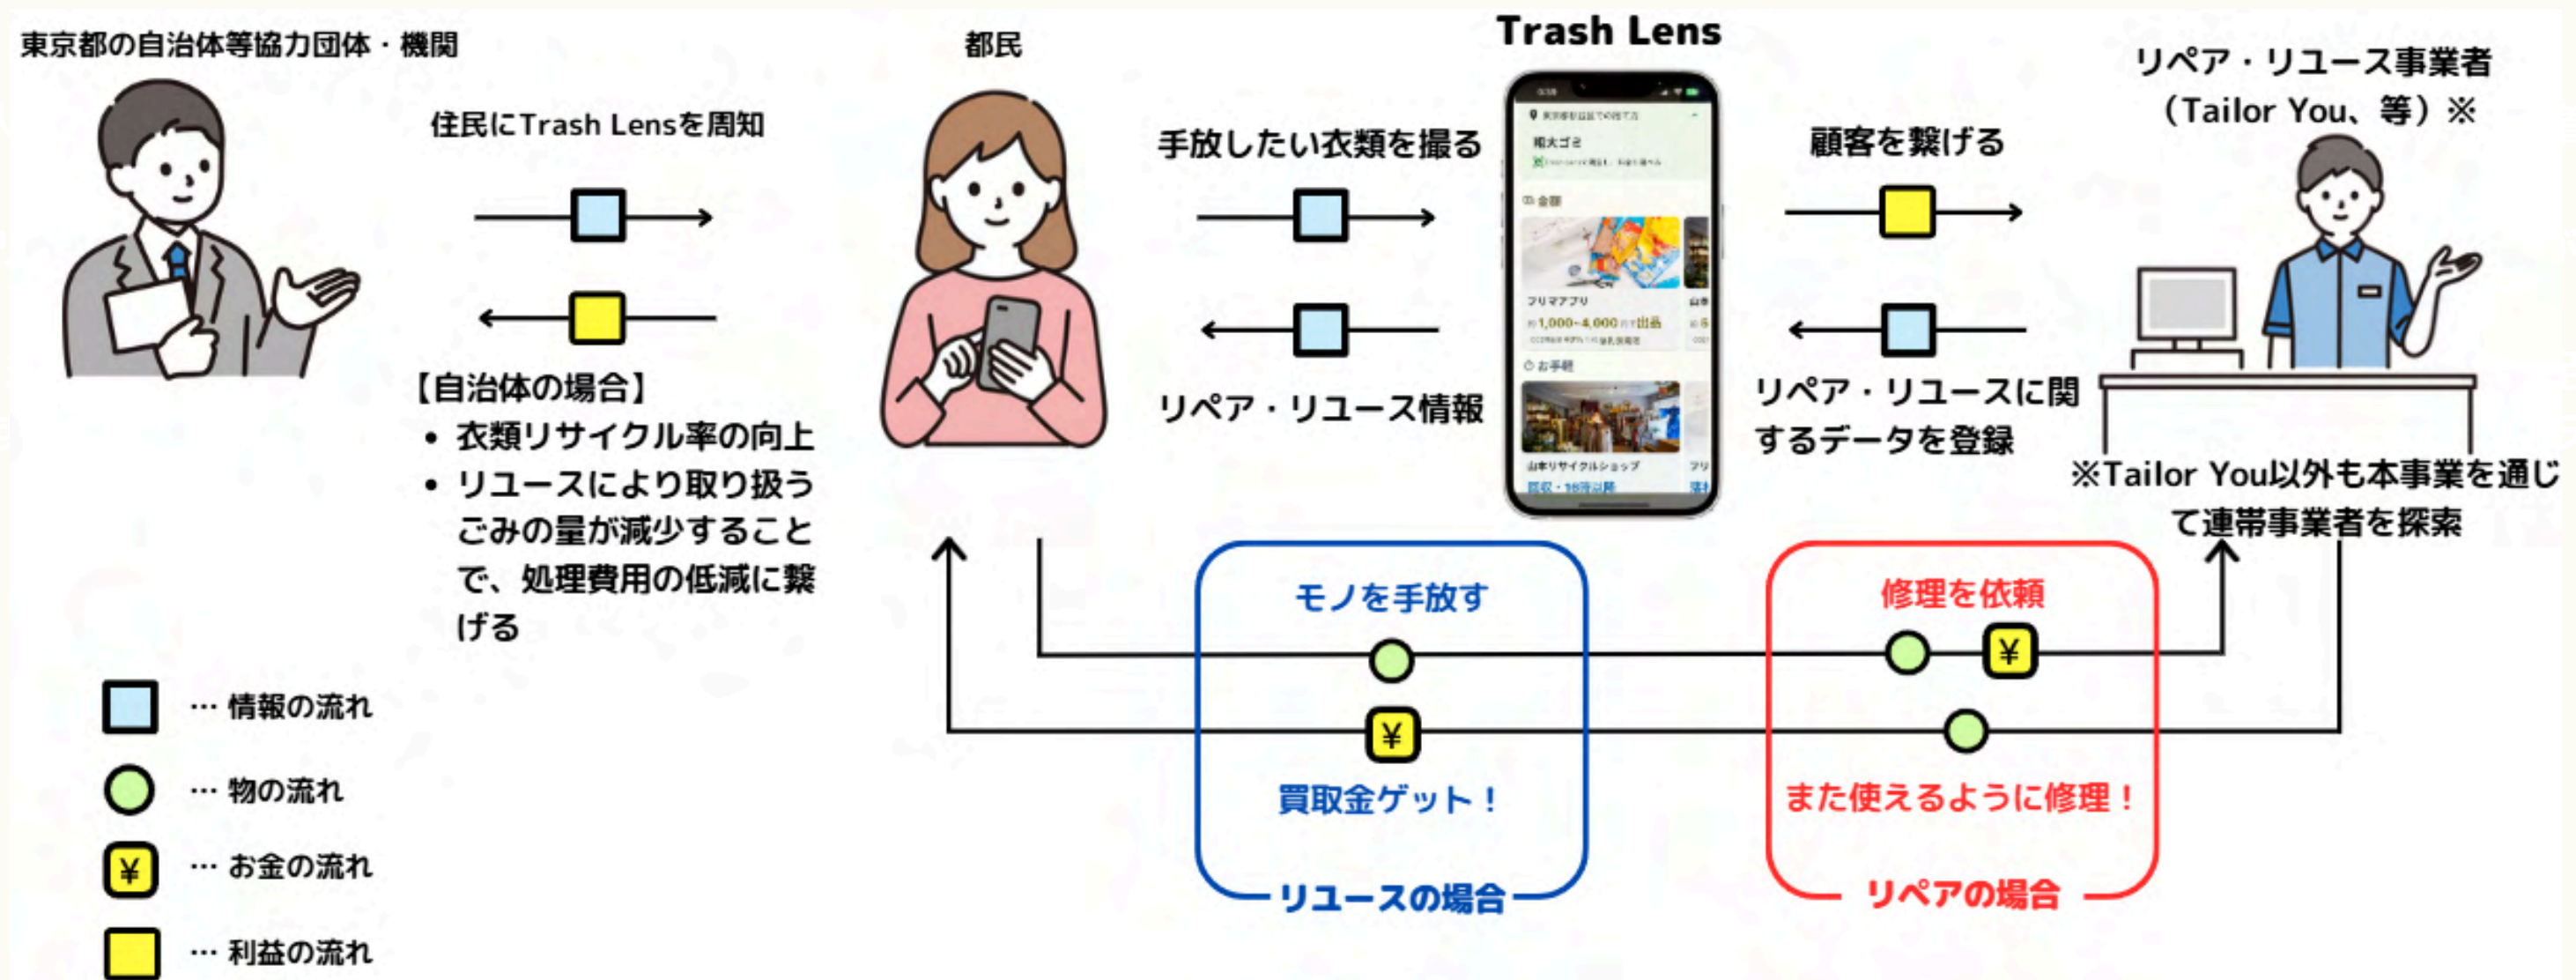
東京都の自治体等協力団体・機関

住民にTrash Lensを周知

【自治体の場合】
• 衣類リサイクル率の向上
• リユースにより取り扱うごみの量が減少することで、処理費用の低減に繋げる

都民

手放したい衣類を撮る

リペア・リユース情報

Trash Lens

顧客を繋げる

リペア・リユースに関するデータを登録

リペア・リユース事業者
（Tailor You、等）※

※Tailor You以外も本事業を通じて連帯事業者を探索

モノを手放す

¥

買取金ゲット！

リユースの場合

修理を依頼

¥

また使えるように修理！

リペアの場合

… 情報の流れ

… 物の流れ

¥ … お金の流れ

… 利益の流れ